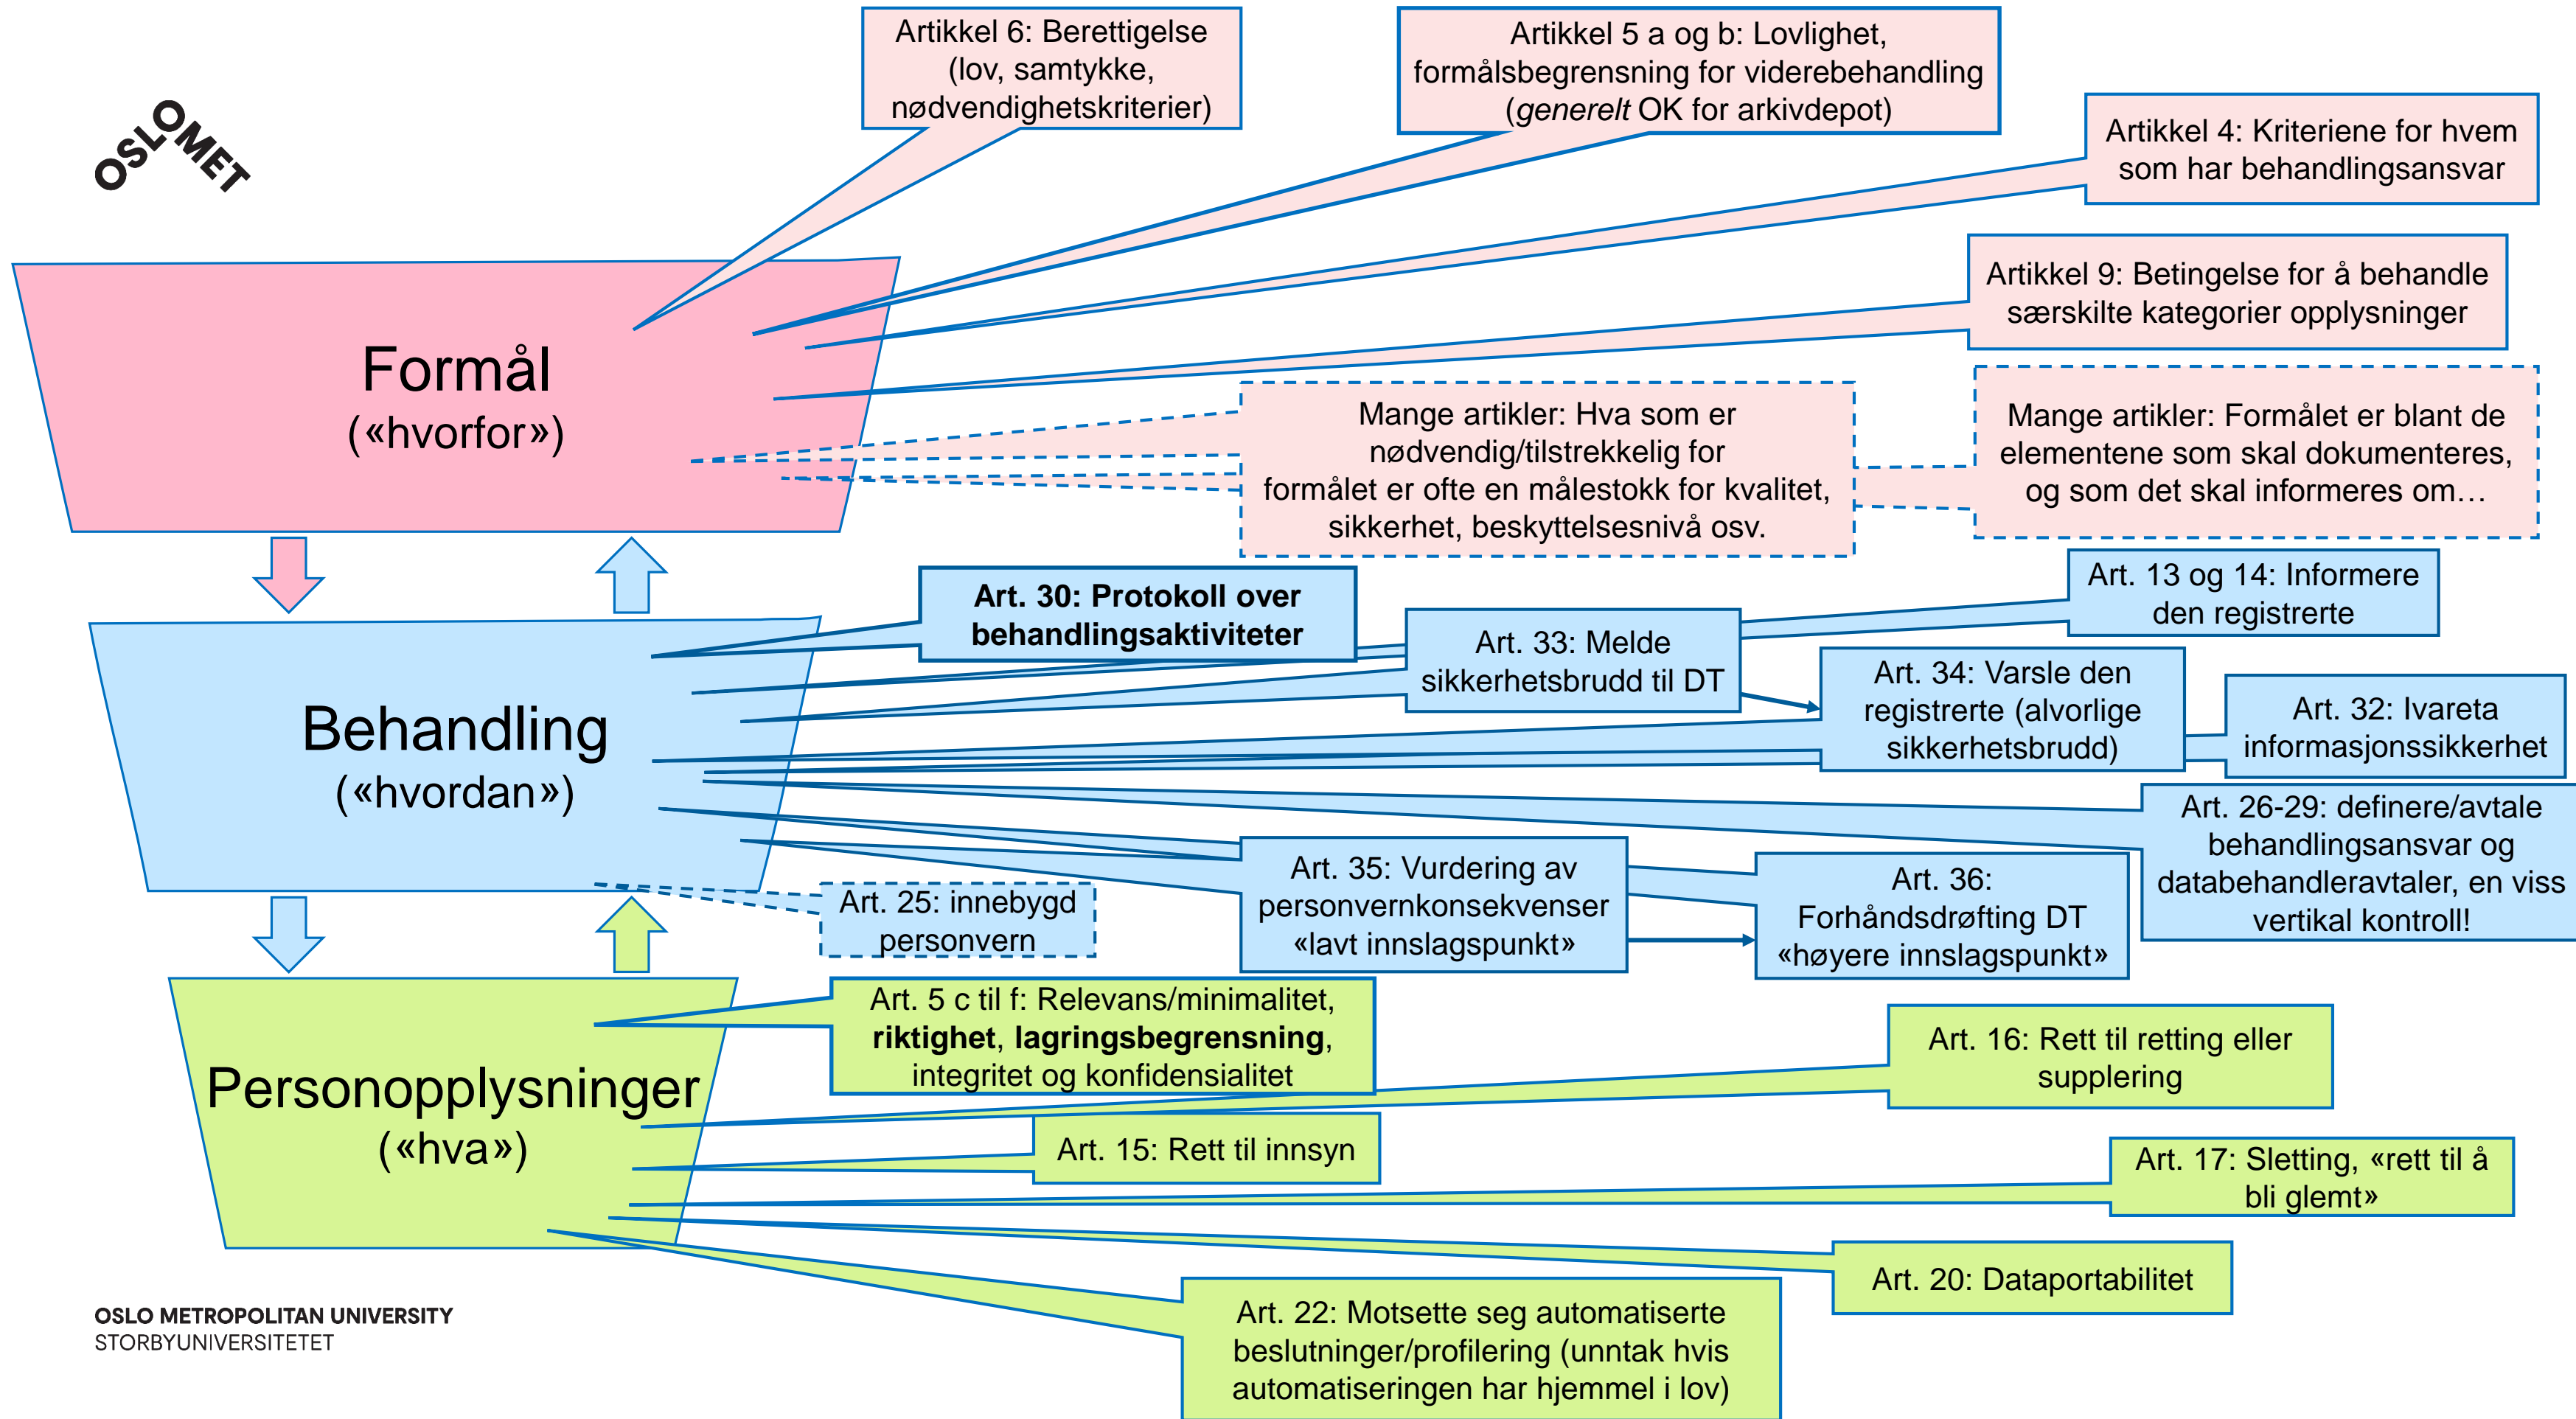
OSLOMET

Artikkel 6: Berettigelse (lov, samtykke, nødvendighetskriterier)

Artikkel 5 a og b: Lovlighet, formålsbegrensning for viderebehandling (*generelt* OK for arkivdepot)

Artikkel 4: Kriteriene for hvem som har behandlingsansvar

Artikkel 9: Betingelse for å behandle særskilte kategorier opplysninger

Formål
(«hvorfor»)

Mange artikler: Hva som er nødvendig/tilstrekkelig for formålet er ofte en målestokk for kvalitet, sikkerhet, beskyttelsesnivå osv.

Mange artikler: Formålet er blant de elementene som skal dokumenteres, og som det skal informeres om…

**Art. 30: Protokoll over behandlingsaktiviteter**

Art. 13 og 14: Informere den registrerte

Art. 33: Melde sikkerhetsbrudd til DT

Art. 34: Varsle den registrerte (alvorlige sikkerhetsbrudd)

Art. 32: Ivareta informasjonssikkerhet

Behandling
(«hvordan»)

Art. 26-29: definere/avtale behandlingsansvar og databehandleravtaler, en viss vertikal kontroll!

Art. 35: Vurdering av personvernkonsekvenser «lavt innslagspunkt»

Art. 36: Forhåndsdrøfting DT «høyere innslagspunkt»

Art. 25: innebygd personvern

Art. 5 c til f: Relevans/minimalitet, **riktighet**, **lagringsbegrensning**, integritet og konfidensialitet

Art. 16: Rett til retting eller supplering

Personopplysninger
(«hva»)

Art. 15: Rett til innsyn

Art. 17: Sletting, «rett til å bli glemt»

Art. 20: Dataportabilitet

Art. 22: Motsette seg automatiserte beslutninger/profilering (unntak hvis automatiseringen har hjemmel i lov)

OSLO METROPOLITAN UNIVERSITY
STORBYUNIVERSITETET